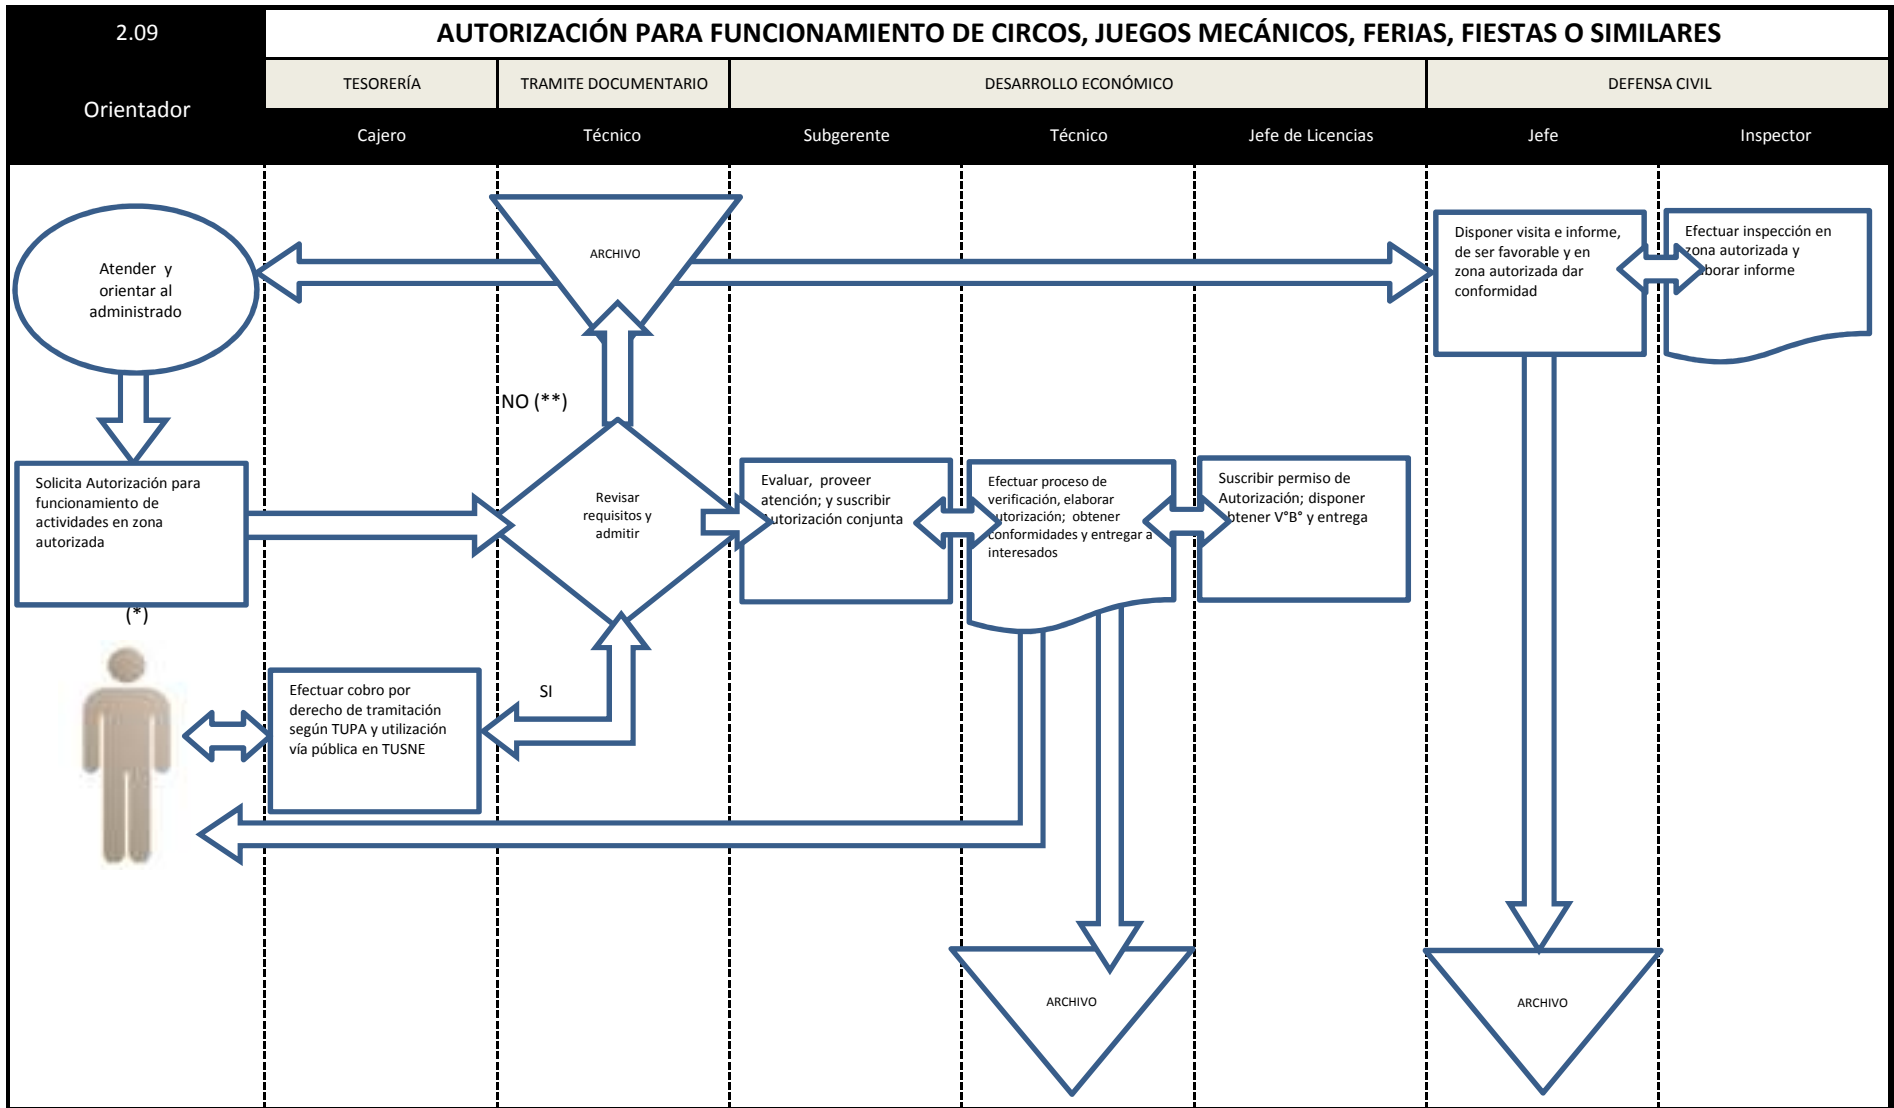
2.09

AUTORIZACIÓN PARA FUNCIONAMIENTO DE CIRCOS, JUEGOS MECÁNICOS, FERIAS, FIESTAS O SIMILARES

Orientador

| TESORERÍA | TRAMITE DOCUMENTARIO | DESARROLLO ECONÓMICO | | | DEFENSA CIVIL | |
|---|---|---|---|---|---|---|
| Cajero | Técnico | Subgerente | Técnico | Jefe de Licencias | Jefe | Inspector |

ARCHIVO

Atender y orientar al administrado

Disponer visita e informe, de ser favorable y en zona autorizada dar conformidad

Efectuar inspección en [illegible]ona autorizada y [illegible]borar informe

NO (**)

Solicita Autorización para funcionamiento de actividades en zona autorizada

Revisar requisitos y admitir

Evaluar, proveer atención; y suscribir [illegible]utorización conjunta

Efectuar proceso de verificación, elaborar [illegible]utorización; obtener conformidades y entregar a interesados

Suscribir permiso de Autorización; disponer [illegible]btener V°B° y entrega

(*)

Efectuar cobro por derecho de tramitación según TUPA y utilización vía pública en TUSNE

SI

ARCHIVO

ARCHIVO